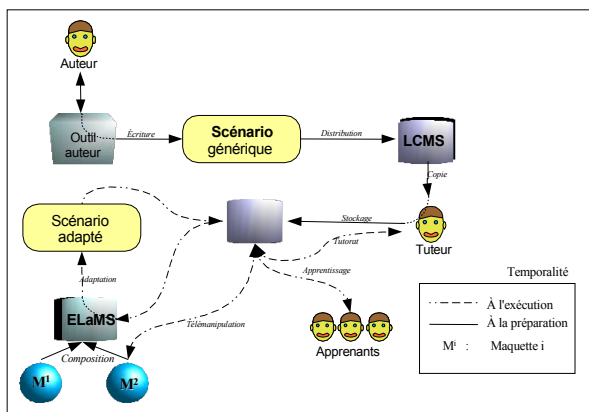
Auteur

Outil auteur

Écriture

Scénario générique

Distribution

LCMS

Copie

Scénario adapté

Stockage

Tuteur

Tutorat

Adaptation

Apprentissage

Temporalité

ELaMS

Télémanipulation

À l'exécution

À la préparation

Composition

Apprenants

$M^i$ : Maquette i

$M^1$

$M^2$